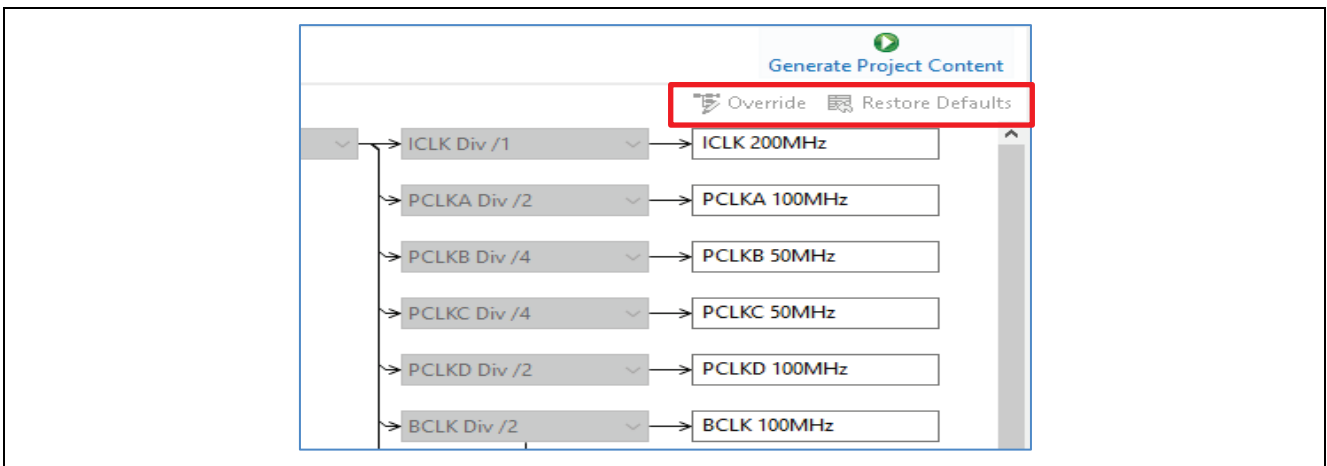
Generate Project Content

Override Restore Defaults

ICLK Div /1
ICLK 200MHz

PCLKA Div /2
PCLKA 100MHz

PCLKB Div /4
PCLKB 50MHz

PCLKC Div /4
PCLKC 50MHz

PCLKD Div /2
PCLKD 100MHz

BCLK Div /2
BCLK 100MHz